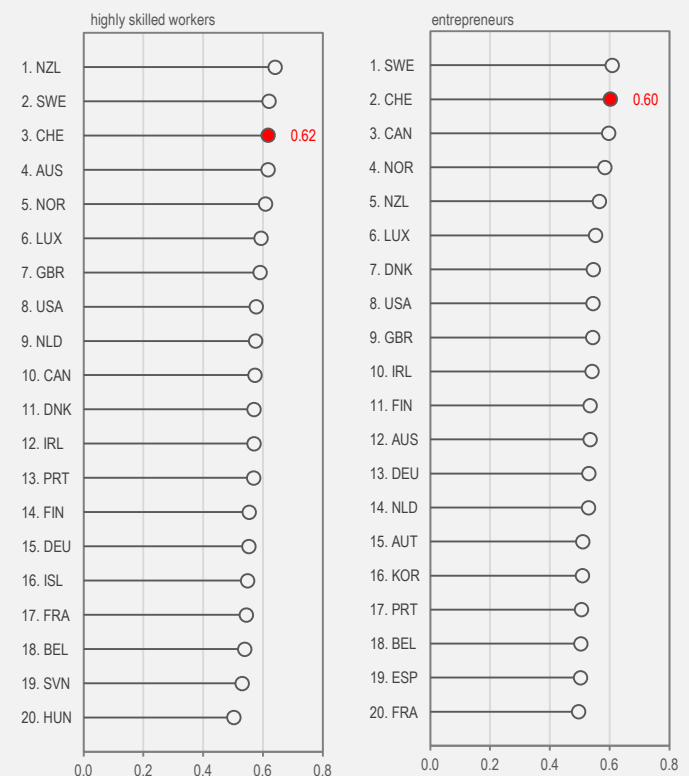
highly skilled workers

1. NZL
2. SWE
3. CHE 0.62
4. AUS
5. NOR
6. LUX
7. GBR
8. USA
9. NLD
10. CAN
11. DNK
12. IRL
13. PRT
14. FIN
15. DEU
16. ISL
17. FRA
18. BEL
19. SVN
20. HUN

0.0 0.2 0.4 0.6 0.8

entrepreneurs

1. SWE
2. CHE 0.60
3. CAN
4. NOR
5. NZL
6. LUX
7. DNK
8. USA
9. GBR
10. IRL
11. FIN
12. AUS
13. DEU
14. NLD
15. AUT
16. KOR
17. PRT
18. BEL
19. ESP
20. FRA

0.0 0.2 0.4 0.6 0.8